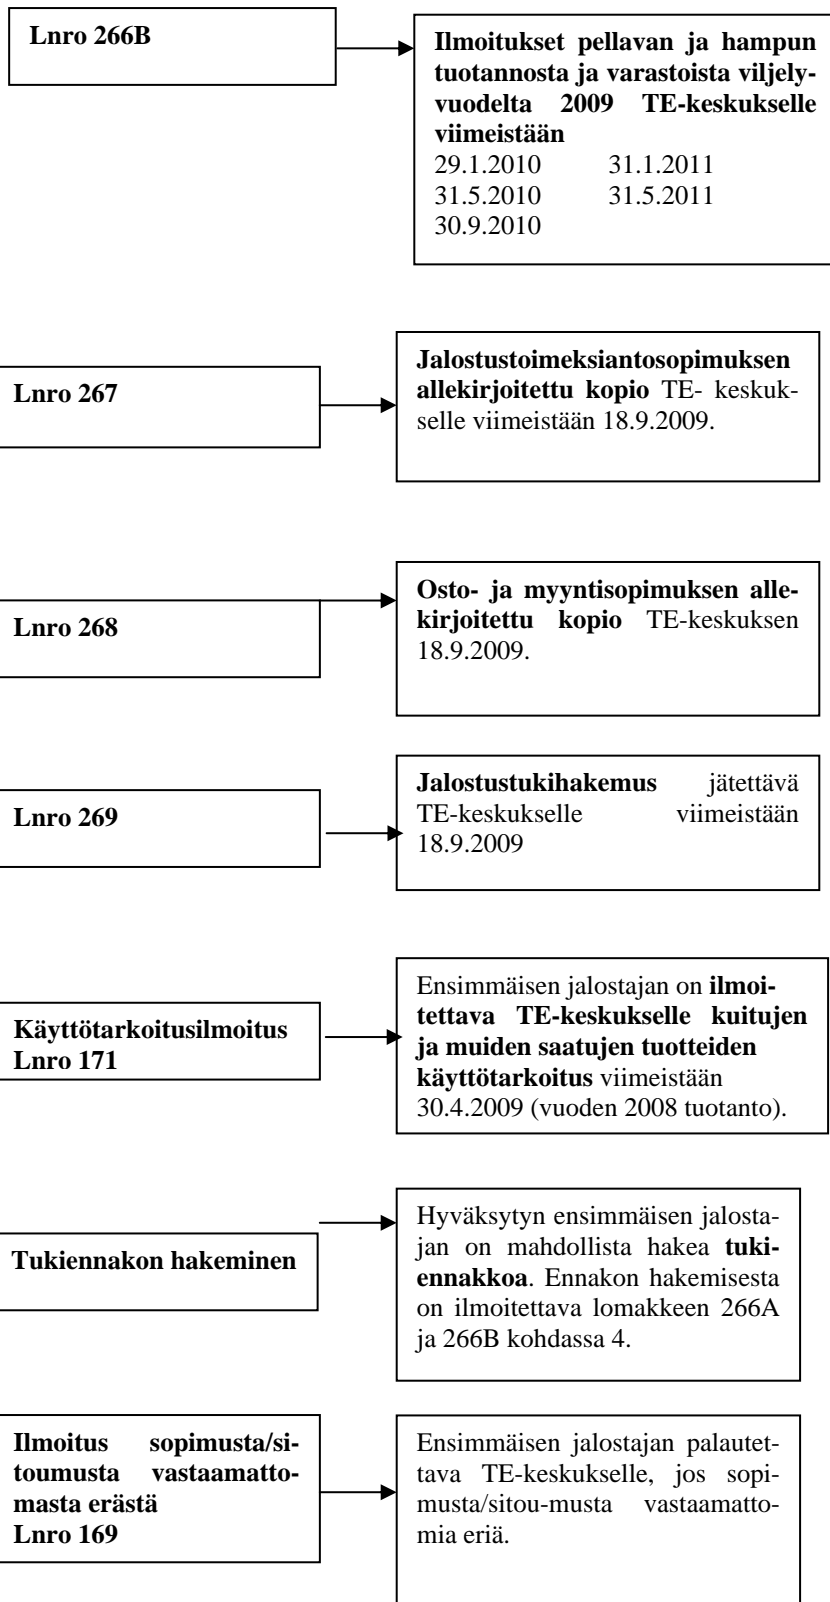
**Lnro 266B**

**Ilmoitukset pellavan ja hampun tuotannosta ja varastoista viljelyvuodelta 2009 TE-keskukselle viimeistään**
29.1.2010 31.1.2011
31.5.2010 31.5.2011
30.9.2010

**Lnro 267**

**Jalostustoimeksiantosopimuksen allekirjoitettu kopio** TE- keskukselle viimeistään 18.9.2009.

**Lnro 268**

**Osto- ja myyntisopimuksen allekirjoitettu kopio** TE-keskuksen 18.9.2009.

**Lnro 269**

**Jalostustukihakemus** jätettävä TE-keskukselle viimeistään 18.9.2009

**Käyttötarkoitusilmoitus Lnro 171**

Ensimmäisen jalostajan on **ilmoitettava TE-keskukselle kuitujen ja muiden saatujen tuotteiden käyttötarkoitus** viimeistään 30.4.2009 (vuoden 2008 tuotanto).

**Tukiennakon hakeminen**

Hyväksytyn ensimmäisen jalostajan on mahdollista hakea **tukiennakkoa**. Ennakon hakemisesta on ilmoitettava lomakkeen 266A ja 266B kohdassa 4.

**Ilmoitus sopimusta/sitoumusta vastaamattomasta erästä Lnro 169**

Ensimmäisen jalostajan palautettava TE-keskukselle, jos sopimusta/sitou-musta vastaamattomia eriä.